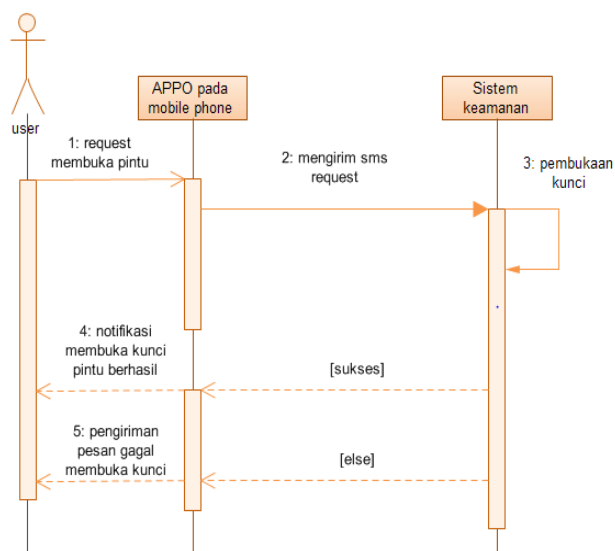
user

APPO pada mobile phone

Sistem keamanan

1: request membuka pintu

2: mengirim sms request

3: pembukaan kunci

4: notifikasi membuka kunci pintu berhasil

[sukses]

5: pengiriman pesan gagal membuka kunci

[else]